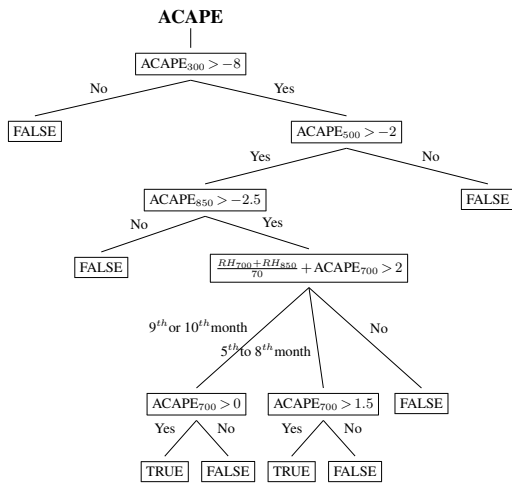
ACAPE

$\text{ACAPE}_{300} > -8$

No

Yes

FALSE

$\text{ACAPE}_{500} > -2$

Yes

No

$\text{ACAPE}_{850} > -2.5$

FALSE

No

Yes

FALSE

$\frac{RH_{700}+RH_{850}}{70} + \text{ACAPE}_{700} > 2$

$9^{th}$ or $10^{th}$ month

$5^{th}$ to $8^{th}$ month

No

$\text{ACAPE}_{700} > 0$

$\text{ACAPE}_{700} > 1.5$

FALSE

Yes

No

Yes

No

TRUE

FALSE

TRUE

FALSE